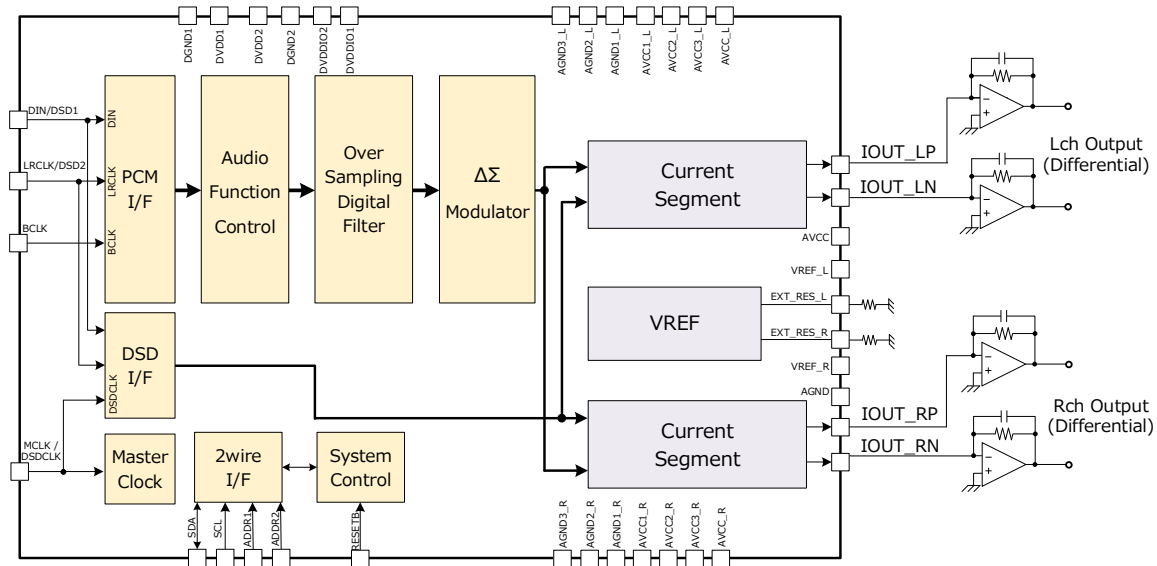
DGND1
DVDD1
DVDD2
DGND2
DVDDIO2
DVDDIO1
AGND3_L
AGND2_L
AGND1_L
AVCC1_L
AVCC2_L
AVCC3_L
AVCC_L

DIN/DSD1
LRCLK/DSD2
BCLK
MCLK / DSDCLK

DIN
LRCLK
BCLK
PCM I/F

Audio Function Control

Over Sampling Digital Filter

ΔΣ Modulator

Current Segment

IOUT_LP
IOUT_LN
Lch Output (Differential)

AVCC
VREF_L
EXT_RES_L
VREF
EXT_RES_R
VREF_R
AGND

DSD I/F
DSDCLK

Current Segment

IOUT_RP
IOUT_RN
Rch Output (Differential)

Master Clock

2wire I/F

System Control

SDA
SCL
ADDR1
ADDR2
RESETB
AGND3_R
AGND2_R
AGND1_R
AVCC1_R
AVCC2_R
AVCC3_R
AVCC_R